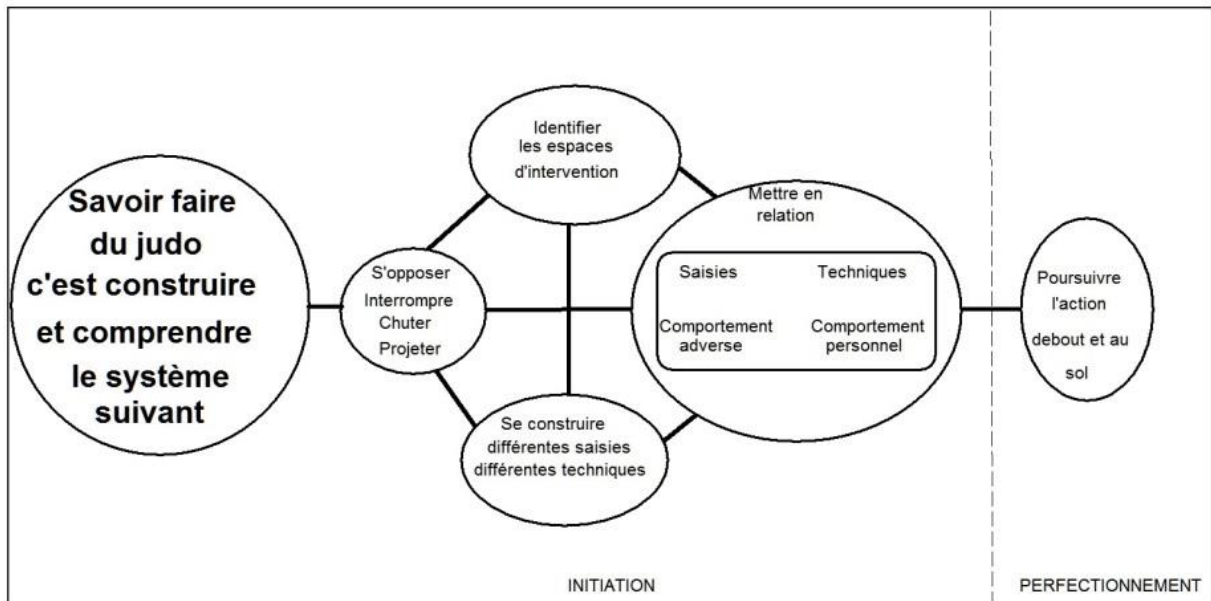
Savoir faire du judo c'est construire et comprendre le système suivant

S'opposer
Interrompre
Chuter
Projeter

Identifier les espaces d'intervention

Se construire différentes saisies différentes techniques

Mettre en relation

Saisies

Techniques

Comportement adverse

Comportement personnel

Poursuivre l'action debout et au sol

INITIATION

PERFECTIONNEMENT